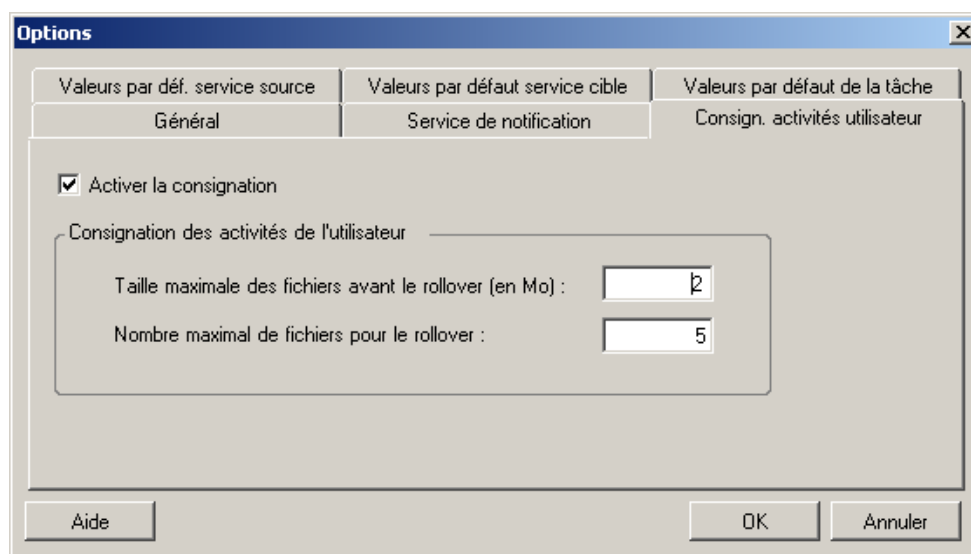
Options

Valeurs par déf. service source
Valeurs par défaut service cible
Valeurs par défaut de la tâche
Général
Service de notification
Consign. activités utilisateur

Activer la consignation

Consignation des activités de l'utilisateur

Taille maximale des fichiers avant le rollover (en Mo) : 2

Nombre maximal de fichiers pour le rollover : 5

Aide
OK
Annuler